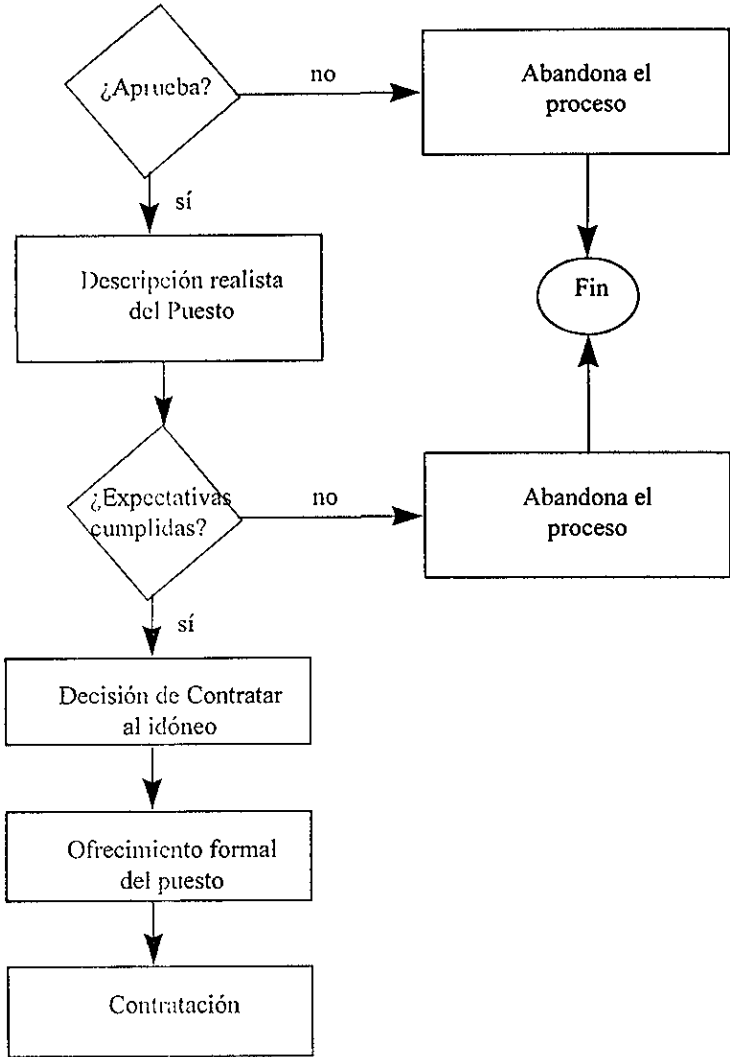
¿Aprueba?

no

Abandona el proceso

sí

Descripción realista del Puesto

Fin

¿Expectativas cumplidas?

no

Abandona el proceso

sí

Decisión de Contratar al idóneo

Ofrecimiento formal del puesto

Contratación